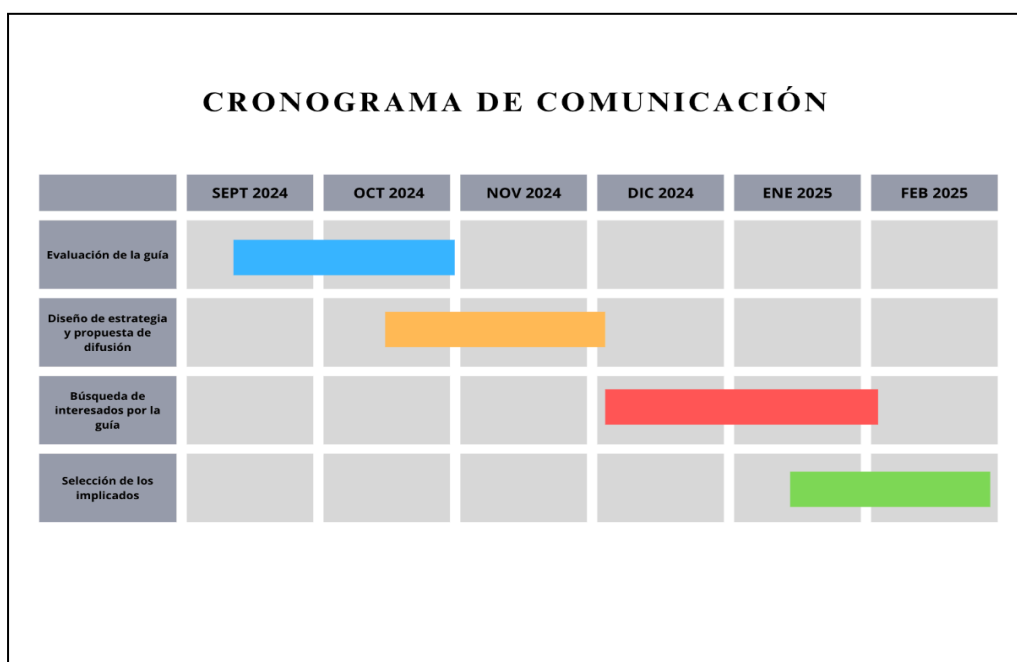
CRONOGRAMA DE COMUNICACIÓN

| | SEPT 2024 | OCT 2024 | NOV 2024 | DIC 2024 | ENE 2025 | FEB 2025 |
|---|---|---|---|---|---|---|
| Evaluación de la guía | | | | | | |
| Diseño de estrategia y propuesta de difusión | | | | | | |
| Búsqueda de interesados por la guía | | | | | | |
| Selección de los implicados | | | | | | |